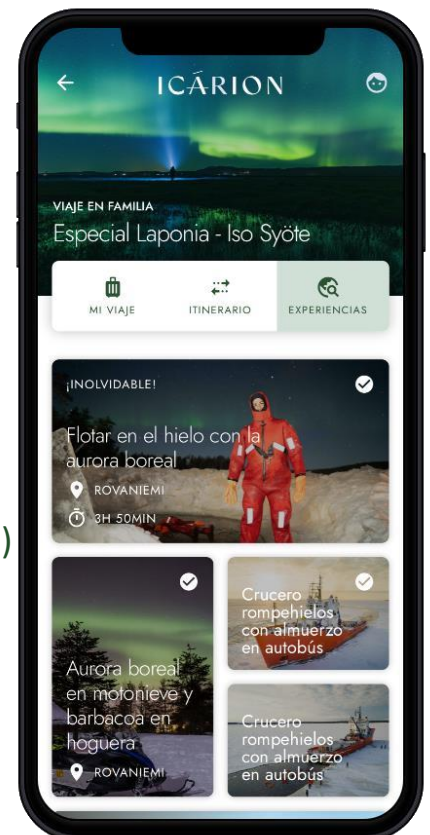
ICÁRION

VIAJE EN FAMILIA
Especial Laponia - Iso Syöte

MI VIAJE
ITINERARIO
EXPERIENCIAS

¡INOLVIDABLE!
Flotar en el hielo con la aurora boreal
ROVANIEMI
3H 50MIN

Aurora boreal en motonieve y barbacoa en hoguera
ROVANIEMI

Crucero rompehielos con almuerzo en autobús

Crucero rompehielos con almuerzo en autobús